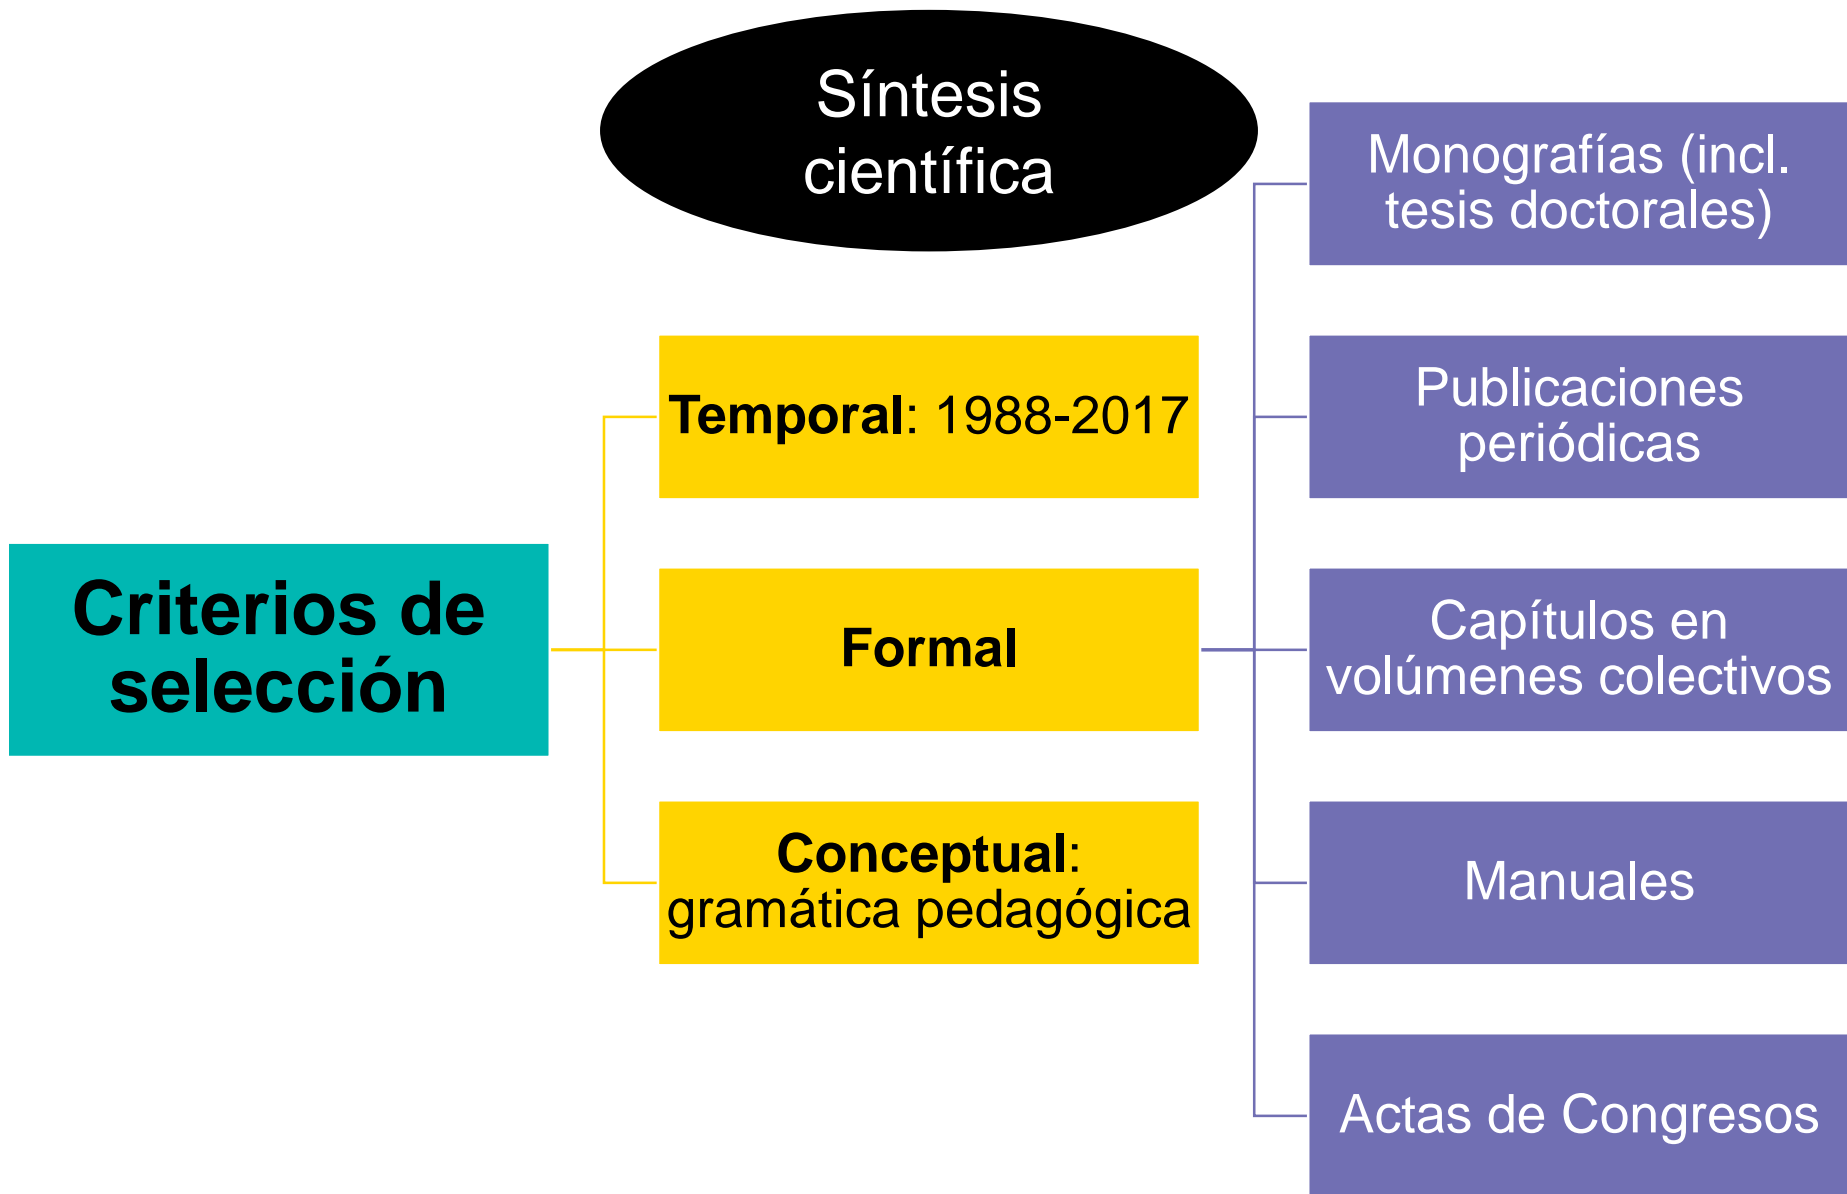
Síntesis científica

Criterios de selección

Temporal: 1988-2017

Formal

Conceptual: gramática pedagógica

Monografías (incl. tesis doctorales)

Publicaciones periódicas

Capítulos en volúmenes colectivos

Manuales

Actas de Congresos